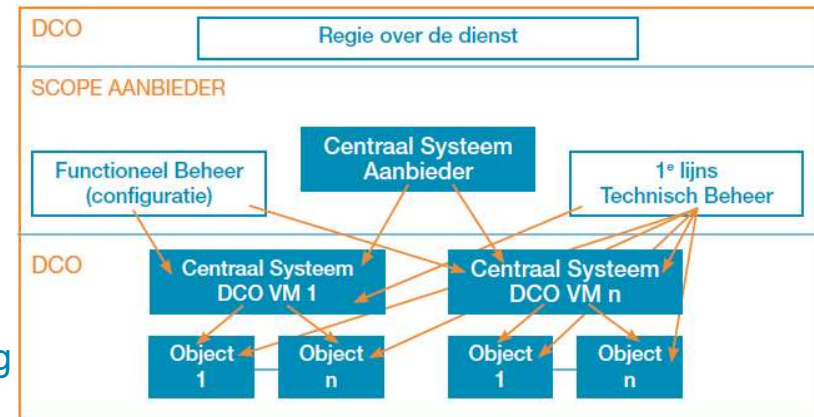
DCO

Regie over de dienst

SCOPE AANBIEDER

Functioneel Beheer (configuratie)

Centraal Systeem Aanbieder

1e lijns Technisch Beheer

DCO

Centraal Systeem DCO VM 1

Centraal Systeem DCO VM n

Object 1

Object n

Object 1

Object n

g